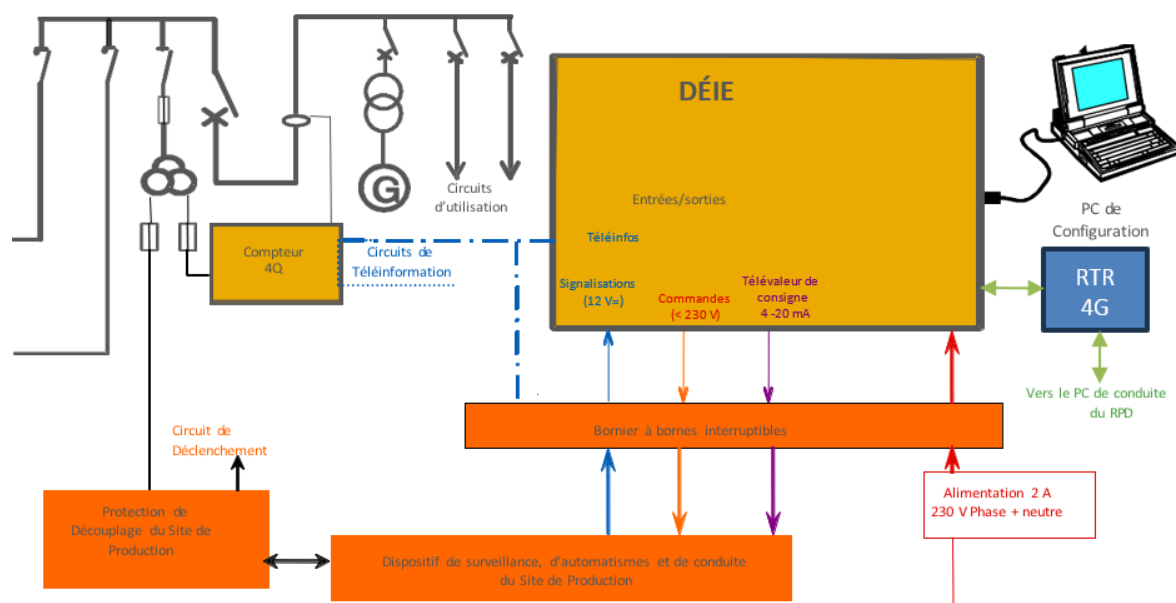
DÉIE

Circuits d'utilisation

Entrées/sorties

Téléinfos

PC de Configuration

Compteur 4Q

Circuits de Téléinformation

Signalisations (12 V=)

Commandes (< 230 V)

Télévaleur de consigne 4 -20 mA

RTR 4G

Vers le PC de conduite du RPD

Circuit de Déclenchement

Bornier à bornes interruptibles

Alimentation 2 A 230 V Phase + neutre

Protection de Découplage du Site de Production

Dispositif de surveillance, d'automatismes et de conduite du Site de Production